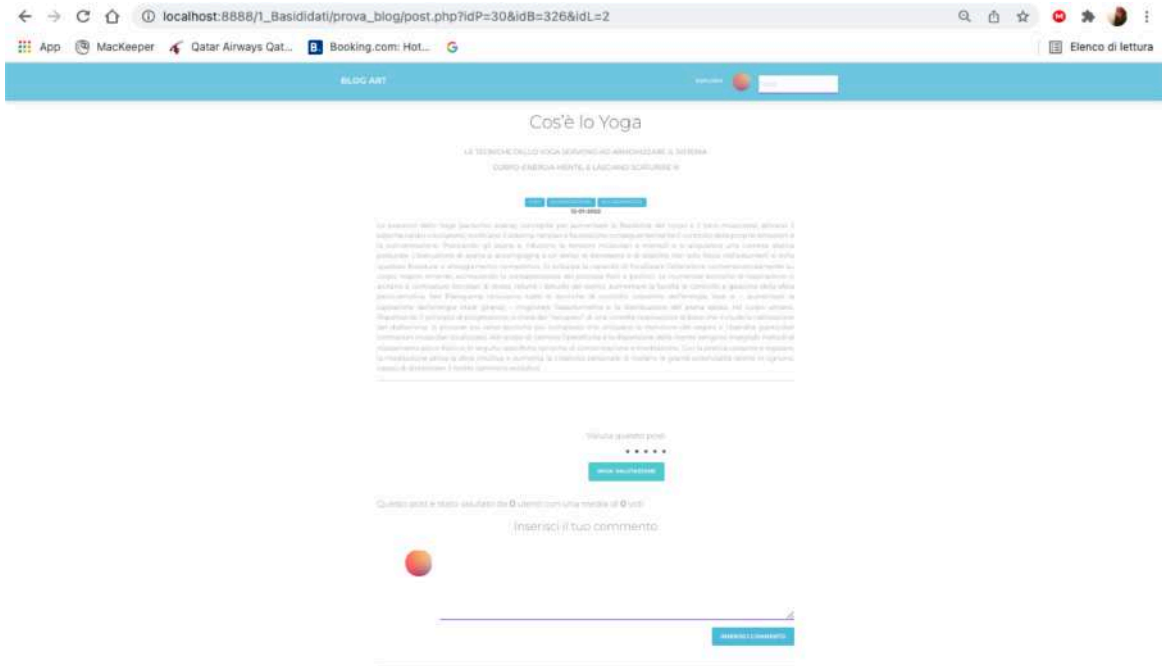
localhost:8888/1_Basididati/prova_blog/post.php?idP=30&idB=326&idL=2

App MacKeeper Qatar Airways Qat... Booking.com: Hot... G

Elenco di lettura

BLOG ART

Cos'è lo Yoga

LE TECNICHE DELLO YOGA SERVONO AD ARMONIZZARE IL SISTEMA CORPO-ENERGIA-MENTE, E LASCIANO SCATURIRE IL

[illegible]

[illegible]

Valuta questo post

INVIA VALUTAZIONE

Questo post è stato valutato da 0 utenti con una media di 0 voti

Inserisci il tuo commento

INSERISCI COMMENTO